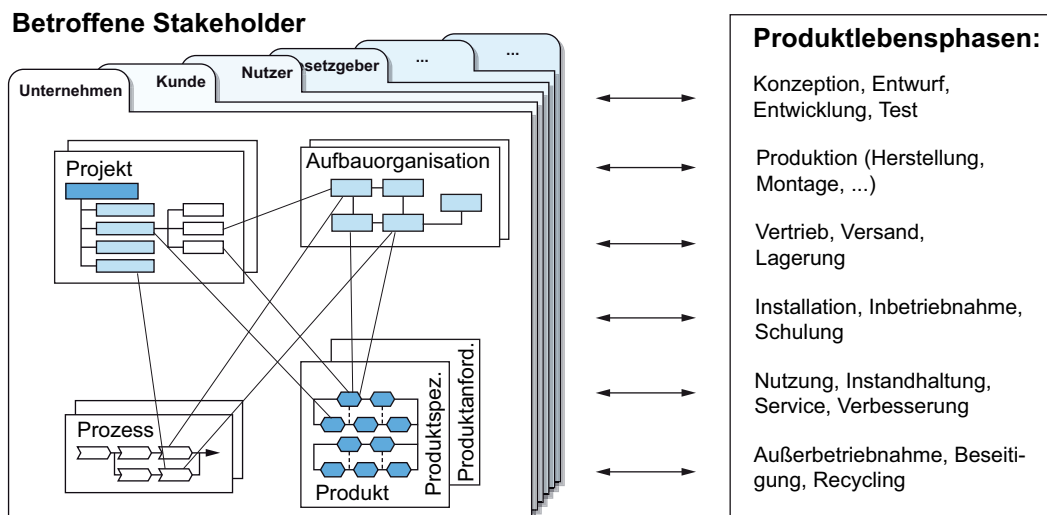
Betroffene Stakeholder

Unternehmen

Kunde

Nutzer

setzgeber

...

...

Projekt

Aufbauorganisation

Prozess

Produkt

Produktspez.

Produktanford.

Produktlebensphasen:

Konzeption, Entwurf, Entwicklung, Test

Produktion (Herstellung, Montage, ...)

Vertrieb, Versand, Lagerung

Installation, Inbetriebnahme, Schulung

Nutzung, Instandhaltung, Service, Verbesserung

Außerbetriebnahme, Beseitigung, Recycling